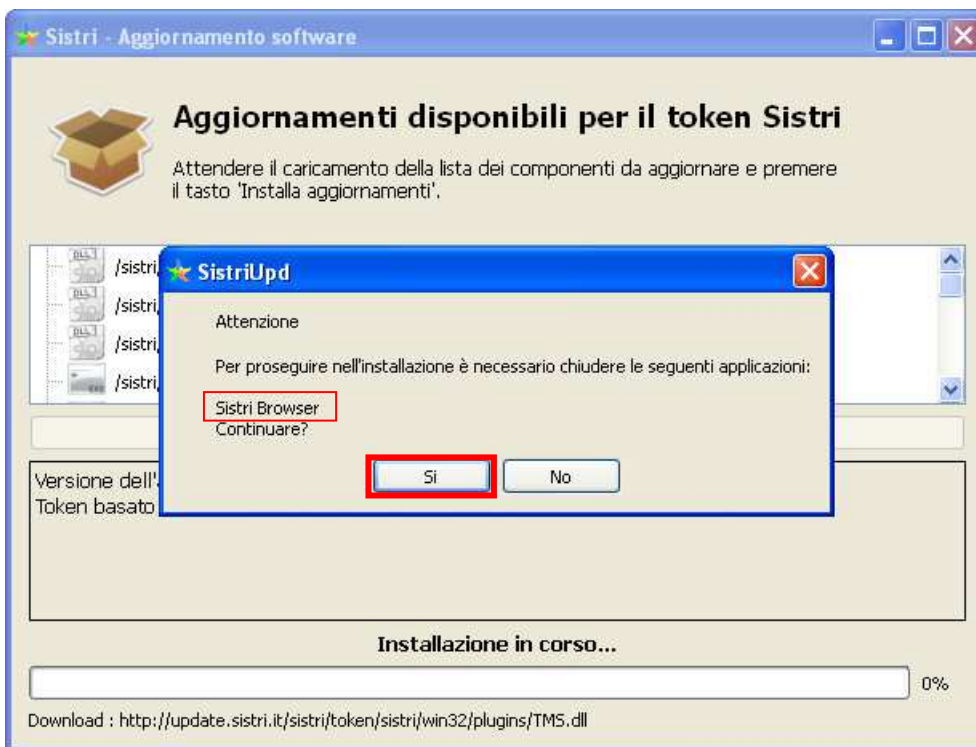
Sistri - Aggiornamento software

Aggiornamenti disponibili per il token Sistri

Attendere il caricamento della lista dei componenti da aggiornare e premere il tasto 'Installa aggiornamenti'.

DLL /sistri
DLL /sistri
DLL /sistri
/sistri

Versione dell'
Token basato

SistriUpd

Attenzione

Per proseguire nell'installazione è necessario chiudere le seguenti applicazioni:

Sistri Browser
Continuare?

Si
No

Installazione in corso...

0%

Download : http://update.sistri.it/sistri/token/sistri/win32/plugins/TMS.dll